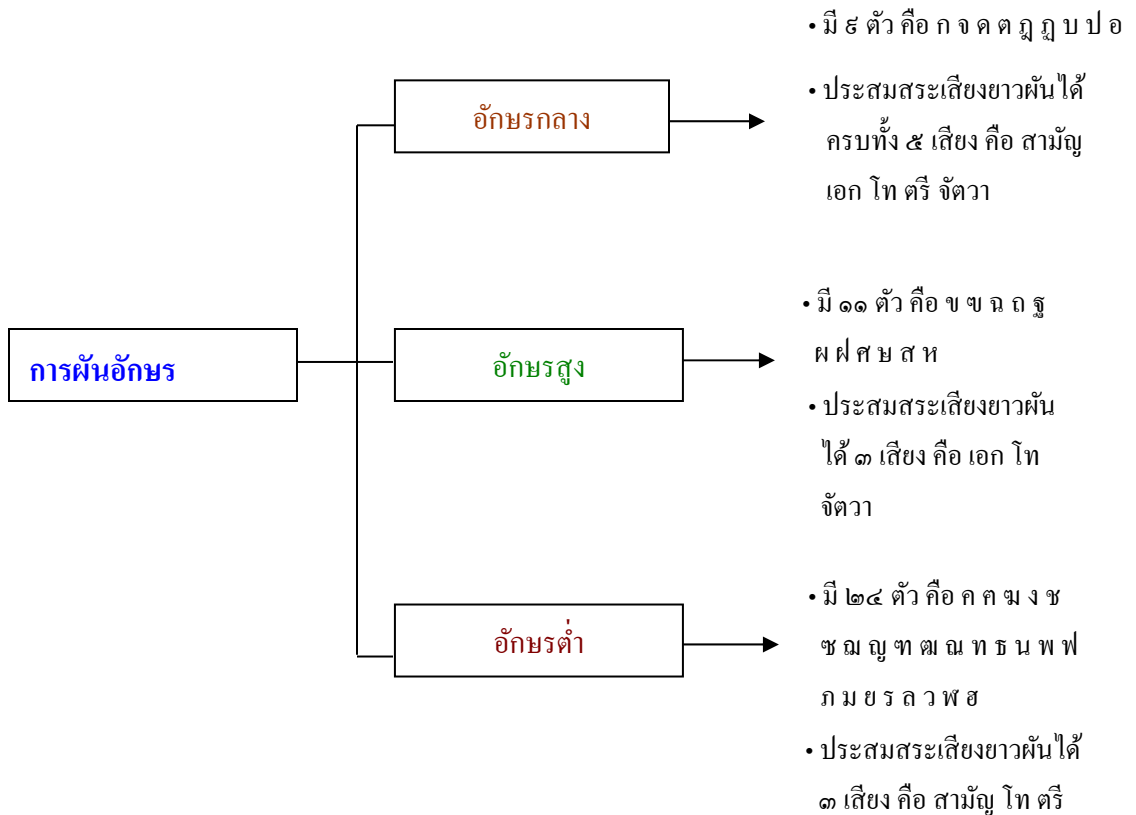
การผันอักษร

อักษรกลาง

• มี ๙ ตัว คือ ก จ ด ต ฎ ฏ บ ป อ

• ประสมสระเสียงยาวผันได้ครบทั้ง ๕ เสียง คือ สามัญ เอก โท ตรี จัตวา

อักษรสูง

• มี ๑๑ ตัว คือ ข ฃ ฉ ถ ฐ ผ ฝ ศ ษ ส ห

• ประสมสระเสียงยาวผันได้ ๓ เสียง คือ เอก โท จัตวา

อักษรต่ำ

• มี ๒๔ ตัว คือ ค ฅ ฆ ง ช ซ ฌ ญ ฑ ฒ ณ ท ธ น พ ฟ ภ ม ย ร ล ว ฬ ฮ

• ประสมสระเสียงยาวผันได้ ๓ เสียง คือ สามัญ โท ตรี